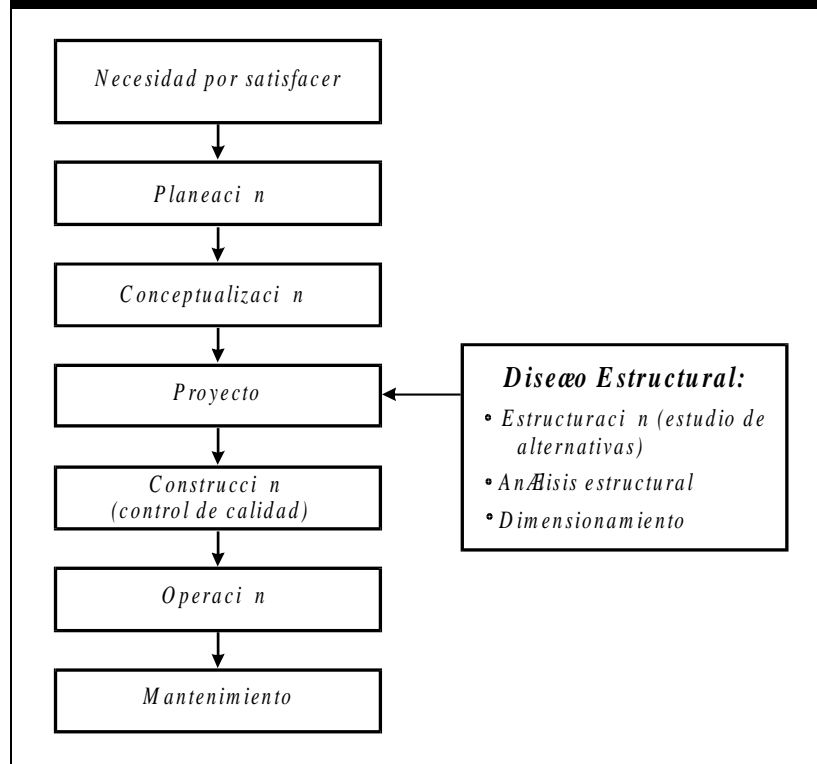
Necesidad por satisfacer

Planeaci n

Conceptualizaci n

Proyecto

Construcci n (control de calidad)

Operaci n

Mantenimiento

Diseæo Estructural:

• Estructuraci n (estudio de alternativas)

• AnÆlisis estructural

• Dimensionamiento